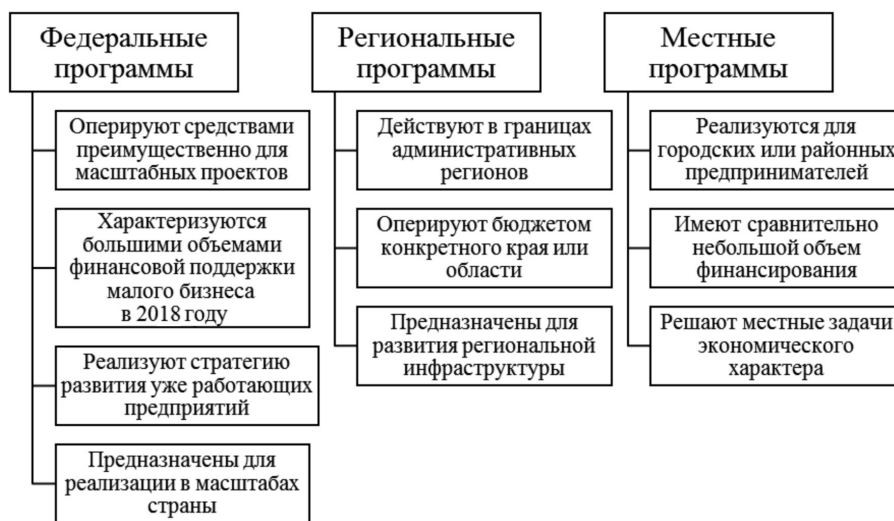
Федеральные программы

Оперируют средствами преимущественно для масштабных проектов

Характеризуются большими объемами финансовой поддержки малого бизнеса в 2018 году

Реализуют стратегию развития уже работающих предприятий

Предназначены для реализации в масштабах страны

Региональные программы

Действуют в границах административных регионов

Оперируют бюджетом конкретного края или области

Предназначены для развития региональной инфраструктуры

Местные программы

Реализуются для городских или районных предпринимателей

Имеют сравнительно небольшой объем финансирования

Решают местные задачи экономического характера